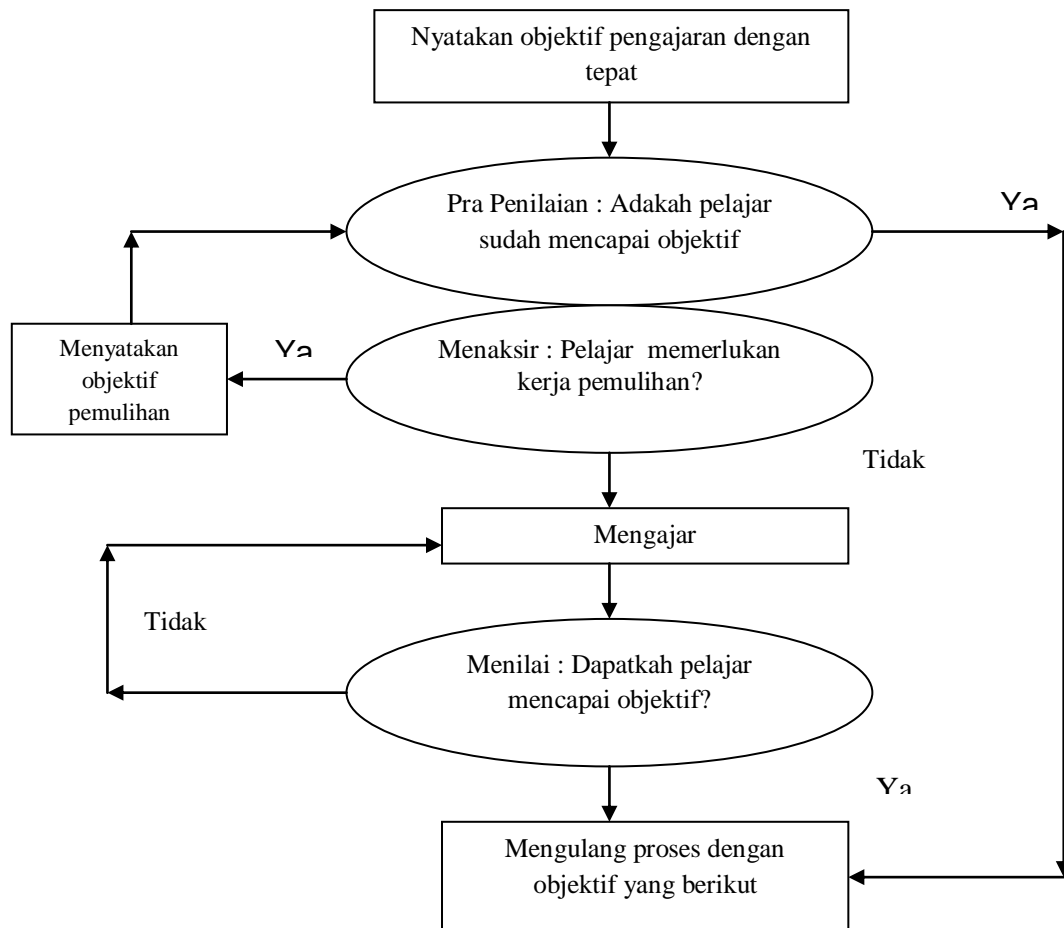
Nyatakan objektif pengajaran dengan tepat

Pra Penilaian : Adakah pelajar sudah mencapai objektif

Ya

Menyatakan objektif pemulihan

Ya

Menaksir : Pelajar memerlukan kerja pemulihan?

Tidak

Mengajar

Tidak

Menilai : Dapatkah pelajar mencapai objektif?

Ya

Mengulang proses dengan objektif yang berikut